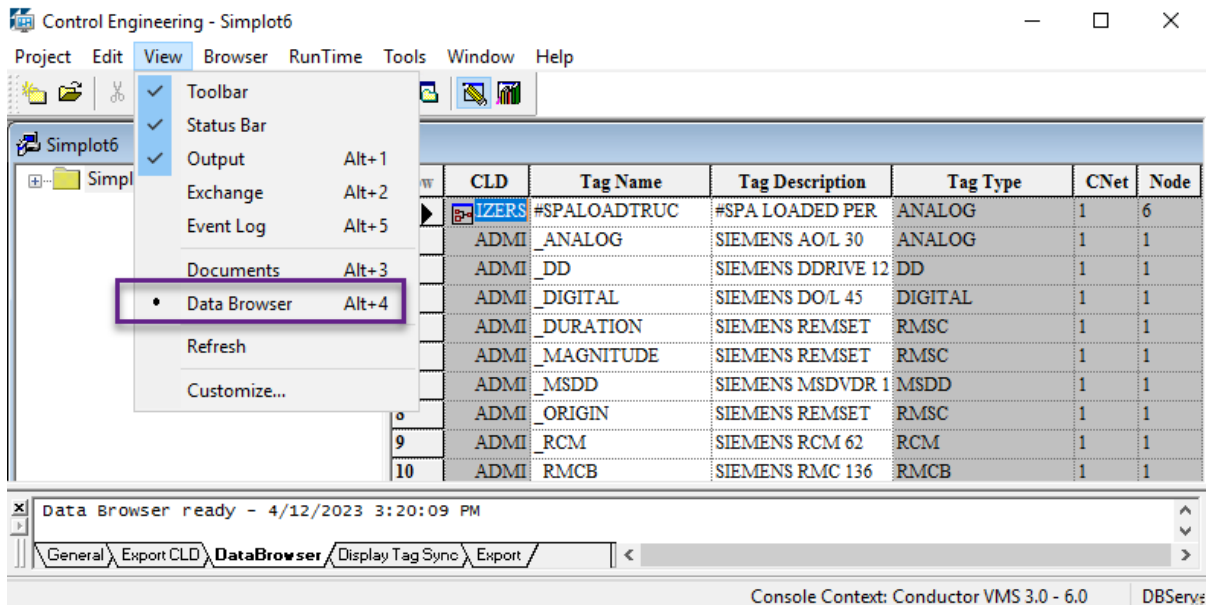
Control Engineering - Simplot6

Project Edit View Browser RunTime Tools Window Help

Toolbar
Status Bar
Output Alt+1
Exchange Alt+2
Event Log Alt+5
Documents Alt+3
Data Browser Alt+4
Refresh
Customize...

Simplot6
Simpl

| w | CLD | Tag Name | Tag Description | Tag Type | CNet | Node |
|---|---|---|---|---|---|---|
| | IZERS | #SPALOADTRUC | #SPA LOADED PER | ANALOG | 1 | 6 |
| | ADMI | _ANALOG | SIEMENS AO/L 30 | ANALOG | 1 | 1 |
| | ADMI | _DD | SIEMENS DDRIVE 12 | DD | 1 | 1 |
| | ADMI | _DIGITAL | SIEMENS DO/L 45 | DIGITAL | 1 | 1 |
| | ADMI | _DURATION | SIEMENS REMSET | RMSC | 1 | 1 |
| | ADMI | _MAGNITUDE | SIEMENS REMSET | RMSC | 1 | 1 |
| | ADMI | _MSDD | SIEMENS MSDVDR 1 | MSDD | 1 | 1 |
| 8 | ADMI | _ORIGIN | SIEMENS REMSET | RMSC | 1 | 1 |
| 9 | ADMI | _RCM | SIEMENS RCM 62 | RCM | 1 | 1 |
| 10 | ADMI | _RMCB | SIEMENS RMC 136 | RMCB | 1 | 1 |

Data Browser ready - 4/12/2023 3:20:09 PM

General Export CLD DataBrowser Display Tag Sync Export

Console Context: Conductor VMS 3.0 - 6.0 DBServ